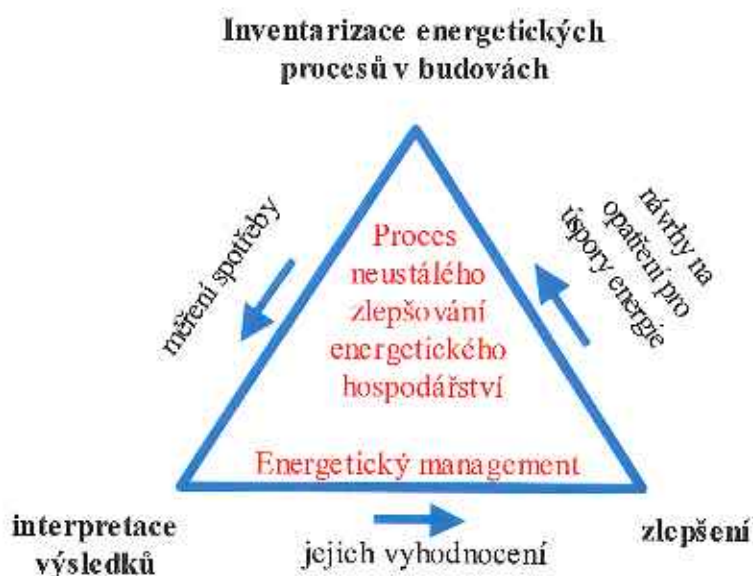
Inventarizace energetických procesů v budovách

měření spotřeby

návrhy na opatření pro úspory energie

Proces neustálého zlepšování energetického hospodářství

Energetický management

interpretace výsledků

jejich vyhodnocení

zlepšení